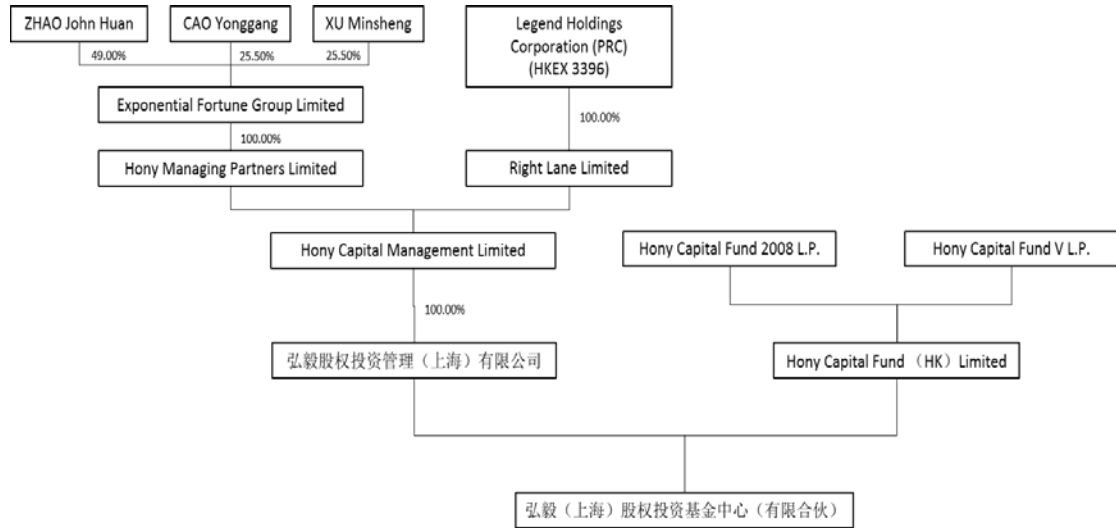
ZHAO John Huan

CAO Yonggang

XU Minsheng

Legend Holdings Corporation (PRC) (HKEX 3396)

49.00%

25.50%

25.50%

Exponential Fortune Group Limited

100.00%

100.00%

Hony Managing Partners Limited

Right Lane Limited

Hony Capital Management Limited

Hony Capital Fund 2008 L.P.

Hony Capital Fund V L.P.

100.00%

弘毅股权投资管理（上海）有限公司

Hony Capital Fund （HK） Limited

弘毅（上海）股权投资基金中心（有限合伙）